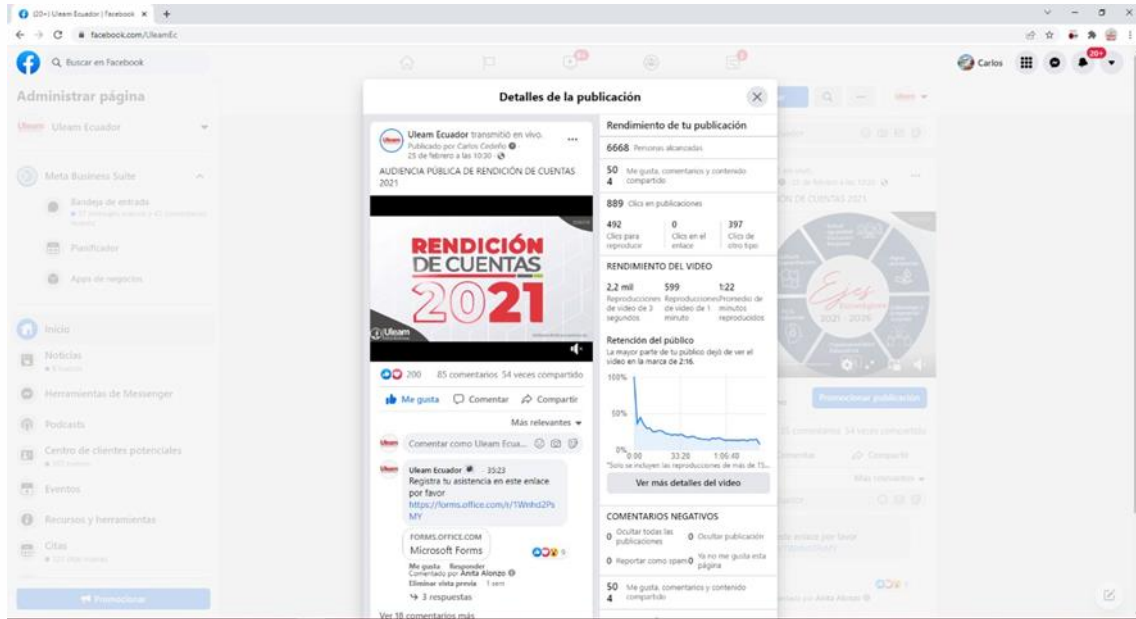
(20+) Uleam Ecuador | Facebook
facebook.com/UleamEc

Buscar en Facebook

Carlos 20+

Administrar página

Uleam Ecuador

Meta Business Suite

Bandeja de entrada

Planificador

Apps de negocios

Inicio

Noticias

Herramientas de Messenger

Podcasts

Centro de clientes potenciales

Eventos

Recursos y herramientas

Citas

Promocionar

Detalles de la publicación

Uleam Ecuador transmitió en vivo.
Publicado por Carlos Cedeño
25 de febrero a las 10:30

AUDIENCIA PÚBLICA DE RENDICIÓN DE CUENTAS 2021

RENDICIÓN DE CUENTAS 2021

Uleam

200 85 comentarios 54 veces compartido

Me gusta Comentar Compartir

Más relevantes

Comentar como Uleam Ecua...

Uleam Ecuador 35:23
Registra tu asistencia en este enlace por favor
https://forms.office.com/r/TWnhd2PsMY

FORMS.OFFICE.COM
Microsoft Forms

Me gusta Responder
Comentado por Anita Alonzo
Eliminar vista previa 1 sem

3 respuestas

Ver 18 comentarios más

Rendimiento de tu publicación

6668 Personas alcanzadas

504 Me gusta, comentarios y contenido compartido

889 Clics en publicaciones

| 492 | 0 | 397 |
|---|---|---|
| Clics para reproducir | Clics en el enlace | Clics de otro tipo |

RENDIMIENTO DEL VIDEO

| 2,2 mil | 599 | 1:22 |
|---|---|---|
| Reproducciones de video de 3 segundos | Reproducciones de video de 1 minuto | Promedio de minutos reproducidos |

Retención del público
La mayor parte de tu público dejó de ver el video en la marca de 2:16.

100%
50%
0% 0:00 33:20 1:06:40
*Solo se incluyen las reproducciones de más de 15...

Ver más detalles del video

COMENTARIOS NEGATIVOS

0 Ocultar todas las publicaciones
0 Ocultar publicación
0 Reportar como spam
0 Ya no me gusta esta página

504 Me gusta, comentarios y contenido compartido

Promocionar publicación
Ejes Estratégicos 2021 - 2026